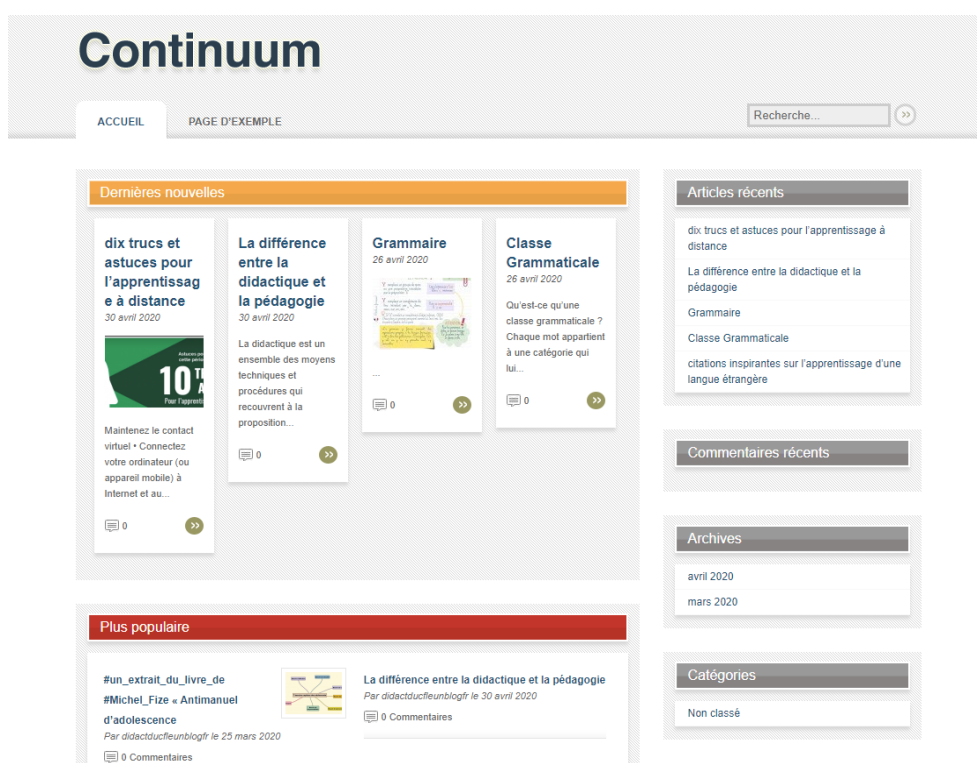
Continuum

ACCUEIL
PAGE D'EXEMPLE

Recherche...

Dernières nouvelles

dix trucs et astuces pour l'apprentissage à distance
30 avril 2020

10 T

Maintenez le contact virtuel • Connectez votre ordinateur (ou appareil mobile) à Internet et au...

0

La différence entre la didactique et la pédagogie
30 avril 2020

La didactique est un ensemble des moyens techniques et procédures qui recouvrent à la proposition...

0

Grammaire
26 avril 2020

...

0

Classe Grammaticale
26 avril 2020

Qu'est-ce qu'une classe grammaticale ? Chaque mot appartient à une catégorie qui lui...

0

Plus populaire

#un_extrait_du_livre_de #Michel_Fize « Antimanuel d'adolescence
Par didactducfleunblogfr le 25 mars 2020
0 Commentaires

La différence entre la didactique et la pédagogie
Par didactducfleunblogfr le 30 avril 2020
0 Commentaires

Articles récents

dix trucs et astuces pour l'apprentissage à distance
La différence entre la didactique et la pédagogie
Grammaire
Classe Grammaticale
citations inspirantes sur l'apprentissage d'une langue étrangère

Commentaires récents

Archives

avril 2020
mars 2020

Catégories

Non classé